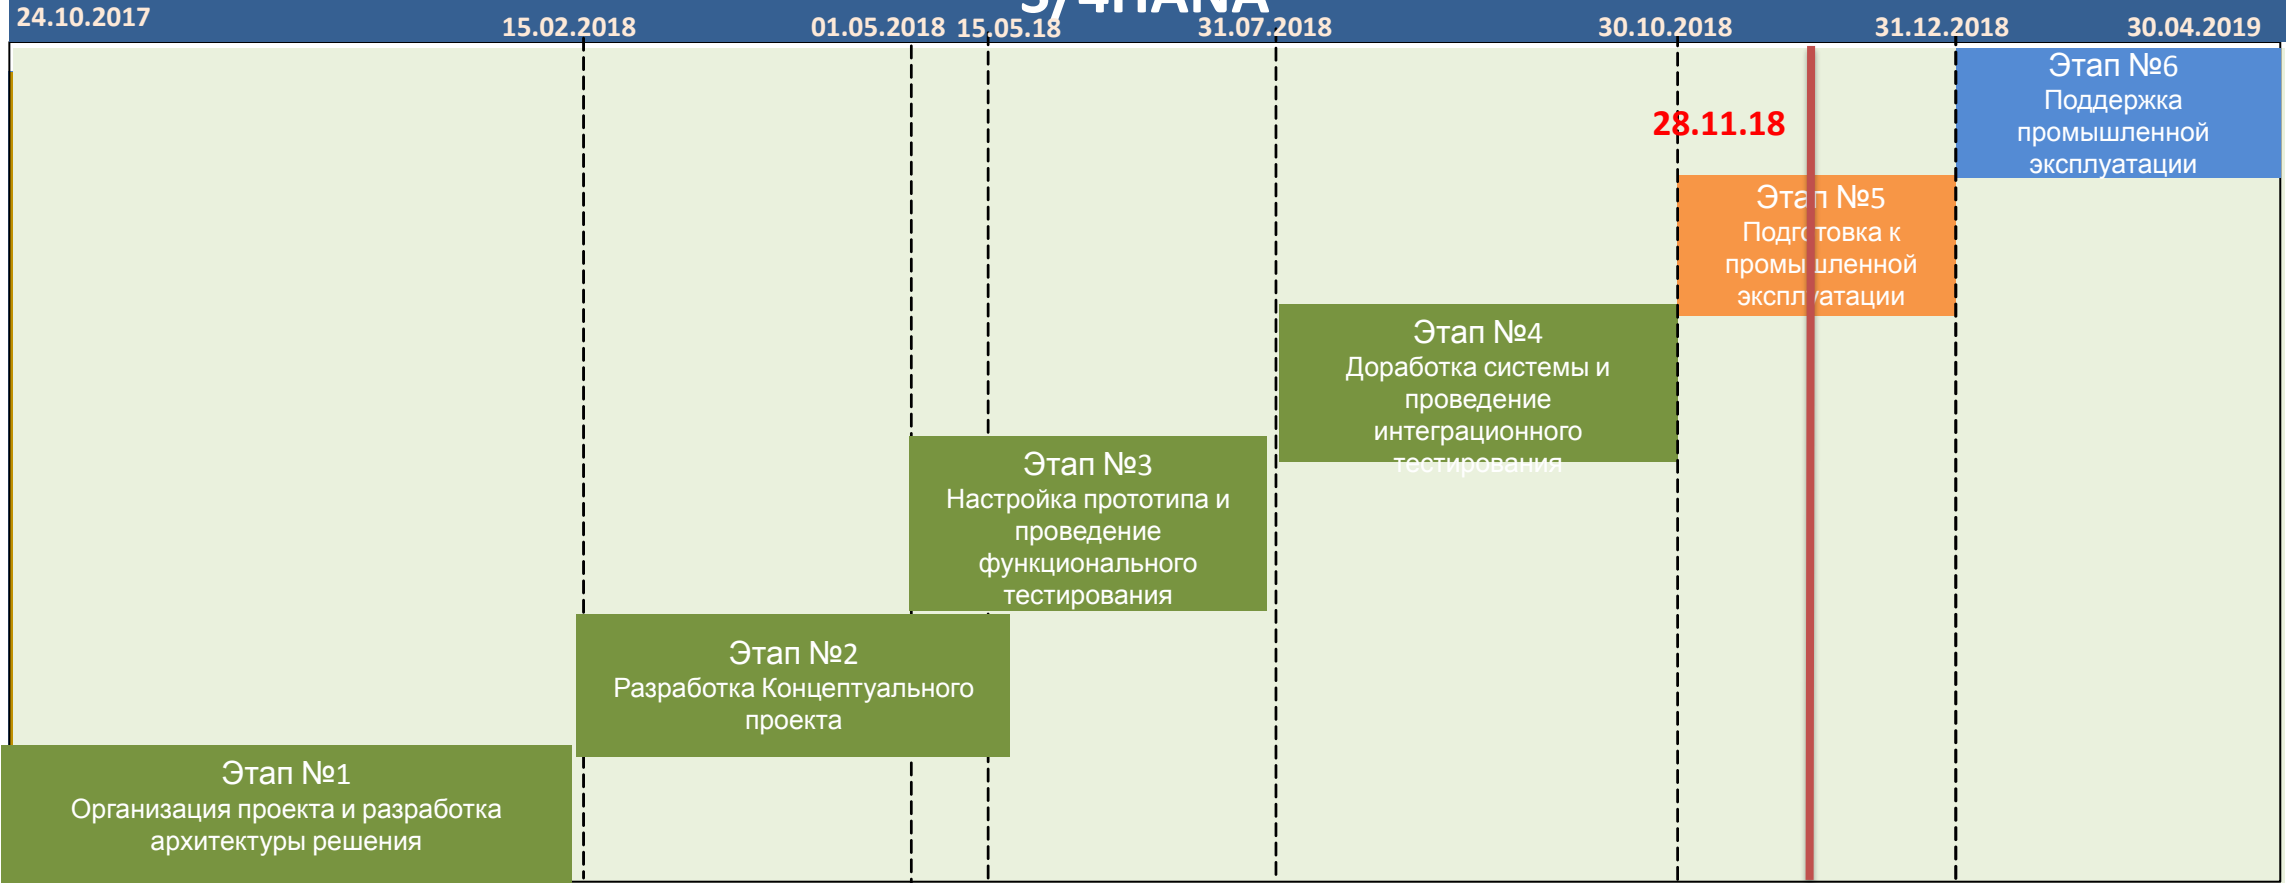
24.10.2017 15.02.2018 01.05.2018 15.05.18 S/4HANA 31.07.2018 30.10.2018 31.12.2018 30.04.2019

Этап №6
Поддержка промышленной эксплуатации

28.11.18

Этап №5
Подготовка к промышленной эксплуатации

Этап №4
Доработка системы и проведение интеграционного тестирования

Этап №3
Настройка прототипа и проведение функционального тестирования

Этап №2
Разработка Концептуального проекта

Этап №1
Организация проекта и разработка архитектуры решения